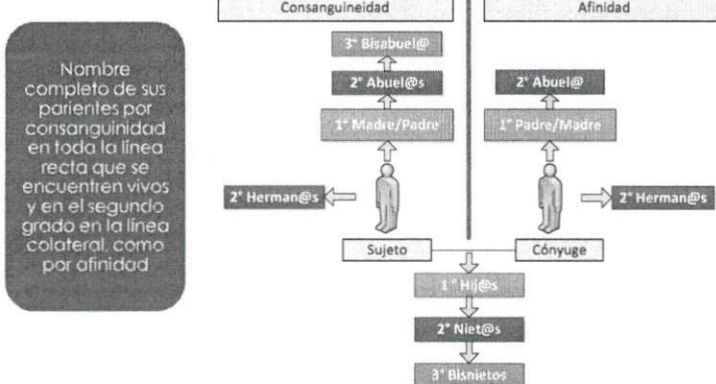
Nombre completo de sus parientes por consanguinidad en toda la línea recta que se encuentren vivos y en el segundo grado en la línea colateral, como por afinidad

Consanguineidad

3° Bisabuel@

2° Abuel@s

1° Madre/Padre

2° Herman@s

Sujeto

Afinidad

2° Abuel@

1° Padre/Madre

2° Herman@s

Cónyuge

1 ° Hij@s

2° Niet@s

3° Bisnietos